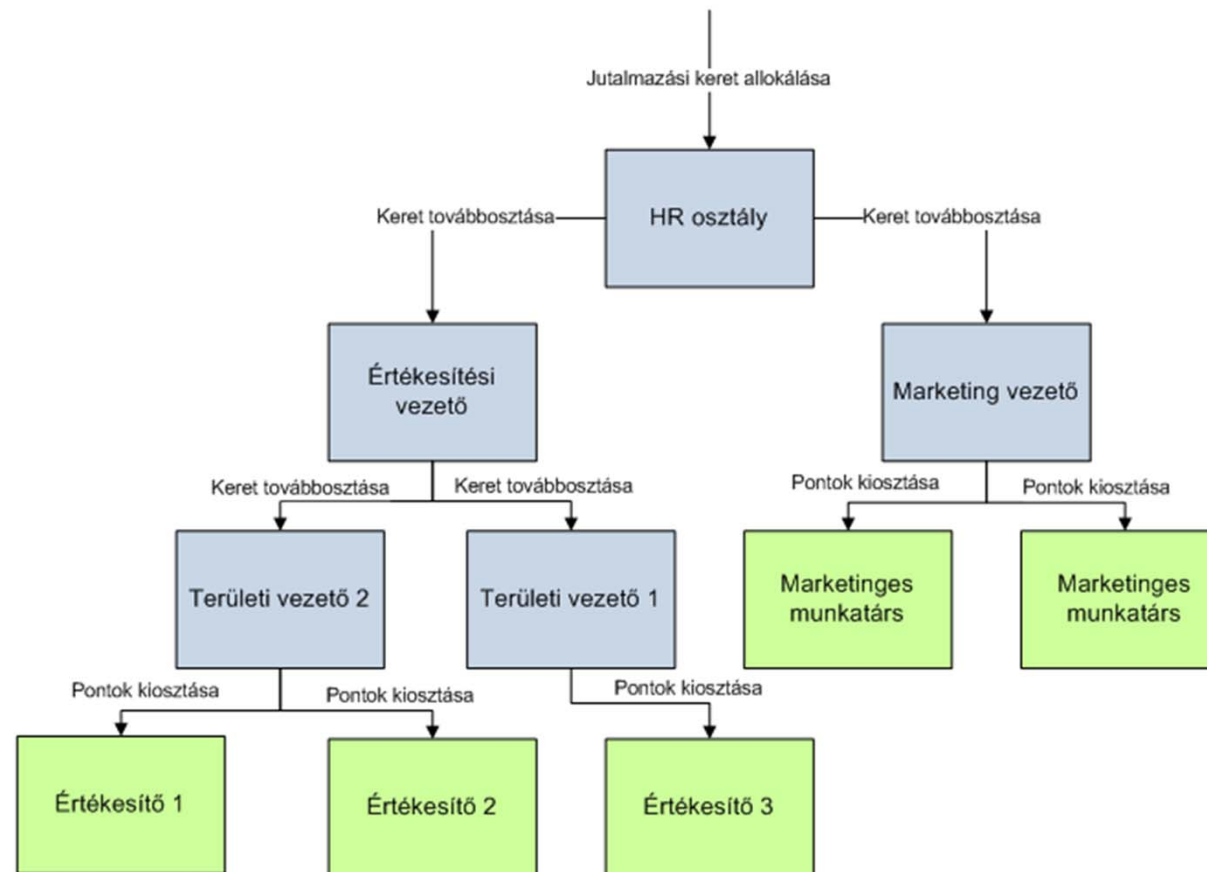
Jutalmazási keret allokálása

HR osztály

Keret továbbosztása

Keret továbbosztása

Értékesítési vezető

Marketing vezető

Keret továbbosztása

Keret továbbosztása

Pontok kiosztása

Pontok kiosztása

Területi vezető 2

Területi vezető 1

Marketinges munkatárs

Marketinges munkatárs

Pontok kiosztása

Pontok kiosztása

Pontok kiosztása

Értékesítő 1

Értékesítő 2

Értékesítő 3